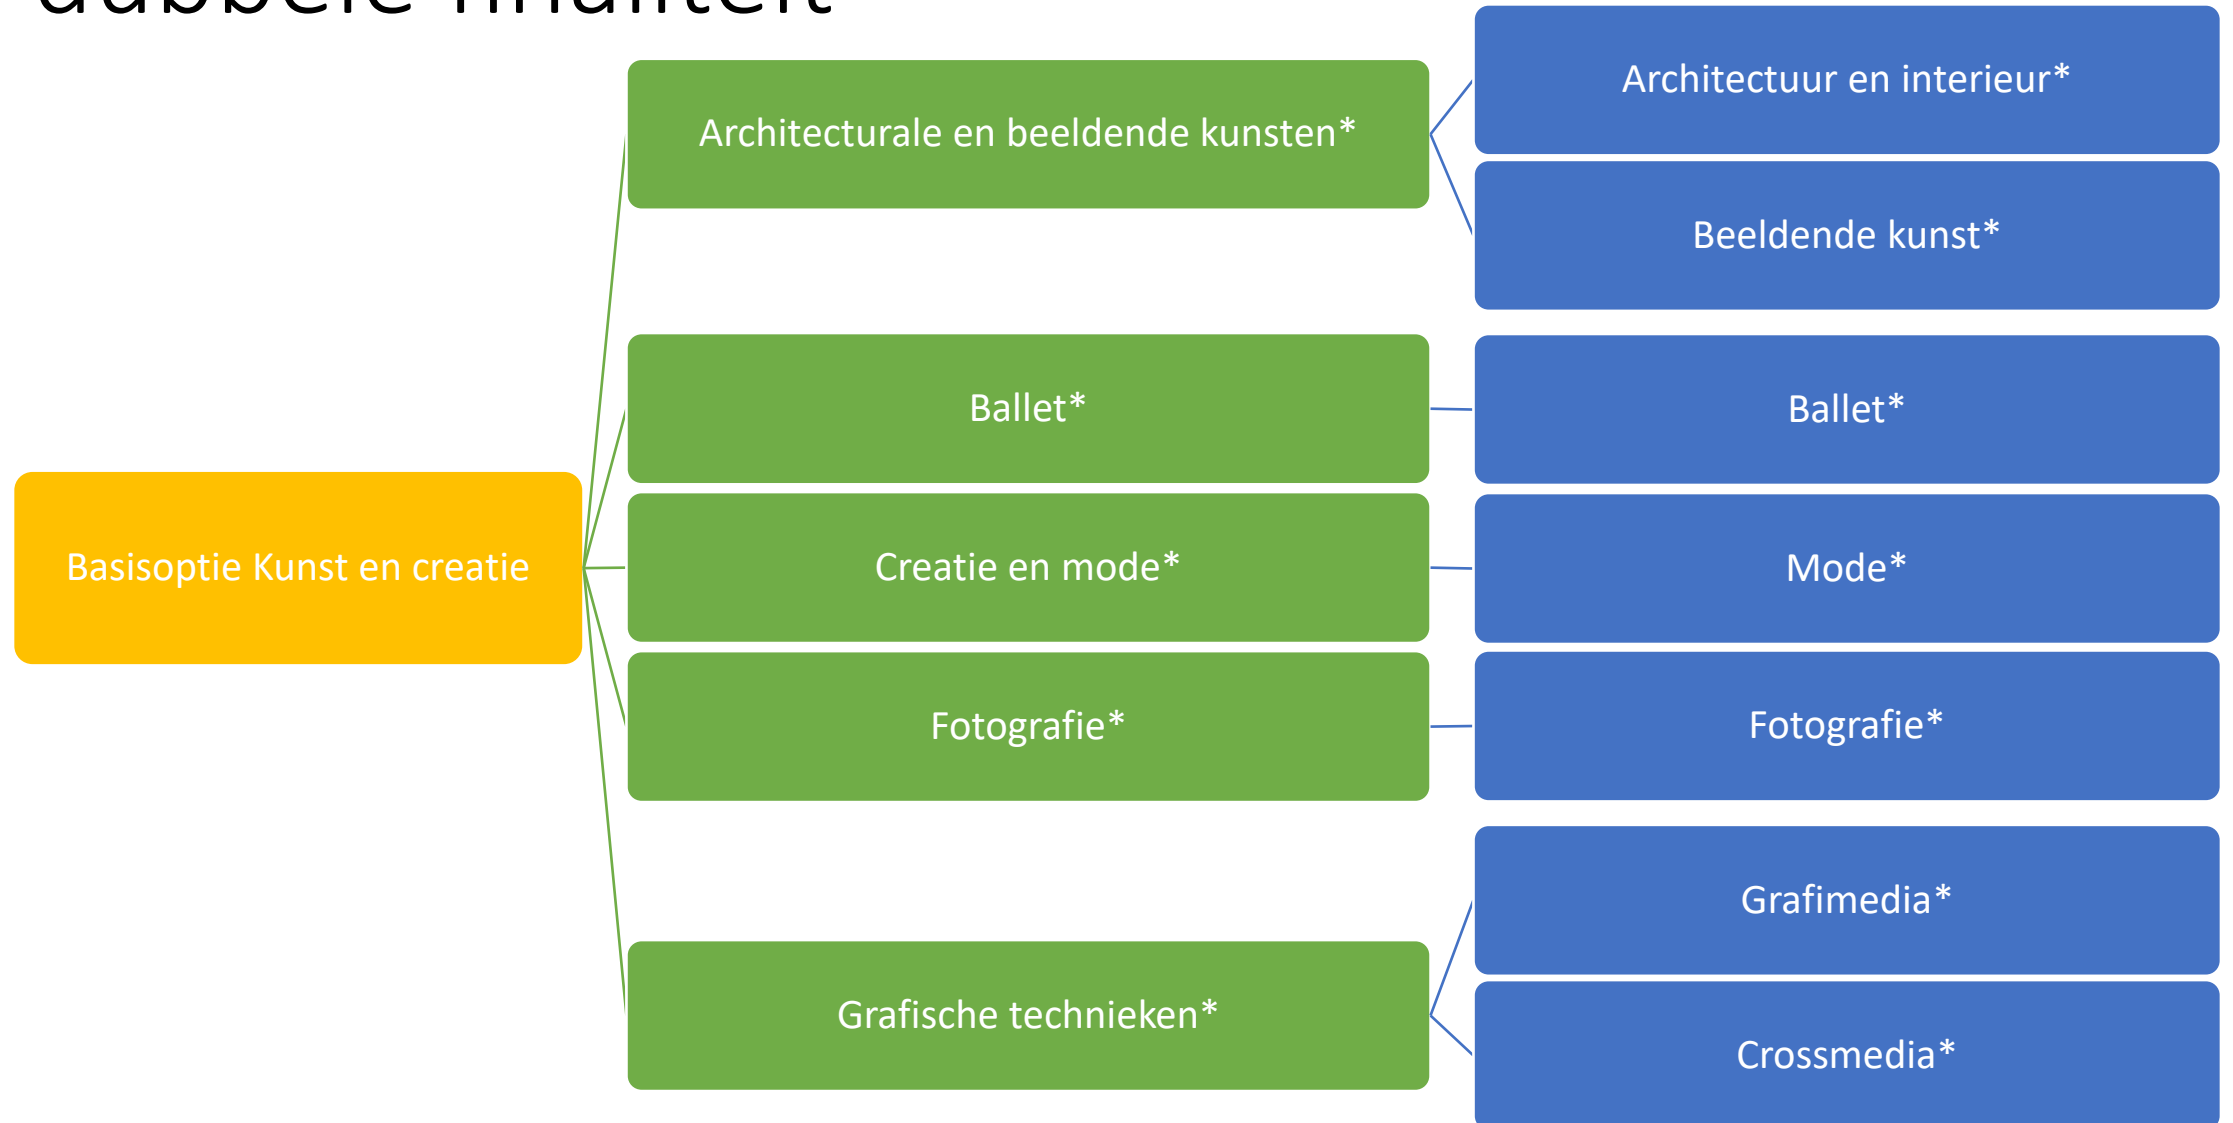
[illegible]

Basisoptie Kunst en creatie

Architecturale en beeldende kunsten*

Architectuur en interieur*

Beeldende kunst*

Ballet*

Ballet*

Creatie en mode*

Mode*

Fotografie*

Fotografie*

Grafische technieken*

Grafimedia*

Crossmedia*